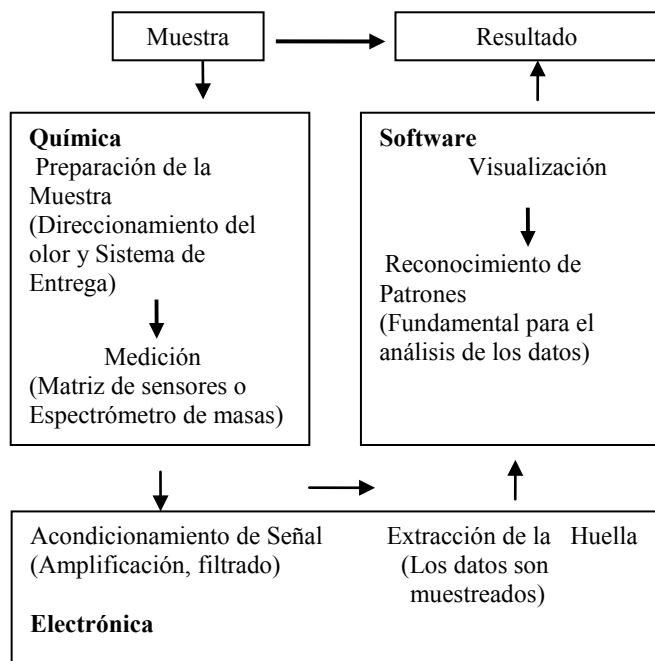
Muestra

Resultado

**Química**
Preparación de la Muestra (Direccionamiento del olor y Sistema de Entrega)

Medición
(Matriz de sensores o Espectrómetro de masas)

**Software**
Visualización

Reconocimiento de Patrones
(Fundamental para el análisis de los datos)

Acondicionamiento de Señal
(Amplificación, filtrado)

Extracción de la Huella
(Los datos son muestreados)

**Electrónica**